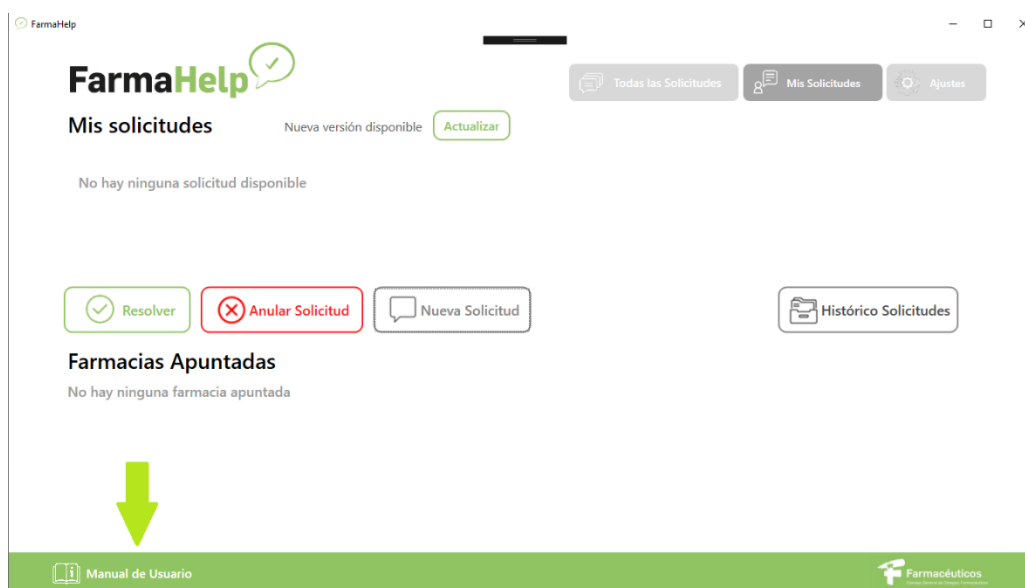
FarmaHelp

FarmaHelp

Todas las Solicitudes
Mis Solicitudes
Ajustes

Mis solicitudes

Nueva versión disponible
Actualizar

No hay ninguna solicitud disponible

Resolver
Anular Solicitud
Nueva Solicitud
Histórico Solicitudes

Farmacias Apuntadas

No hay ninguna farmacia apuntada

Manual de Usuario

Farmacéuticos
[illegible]